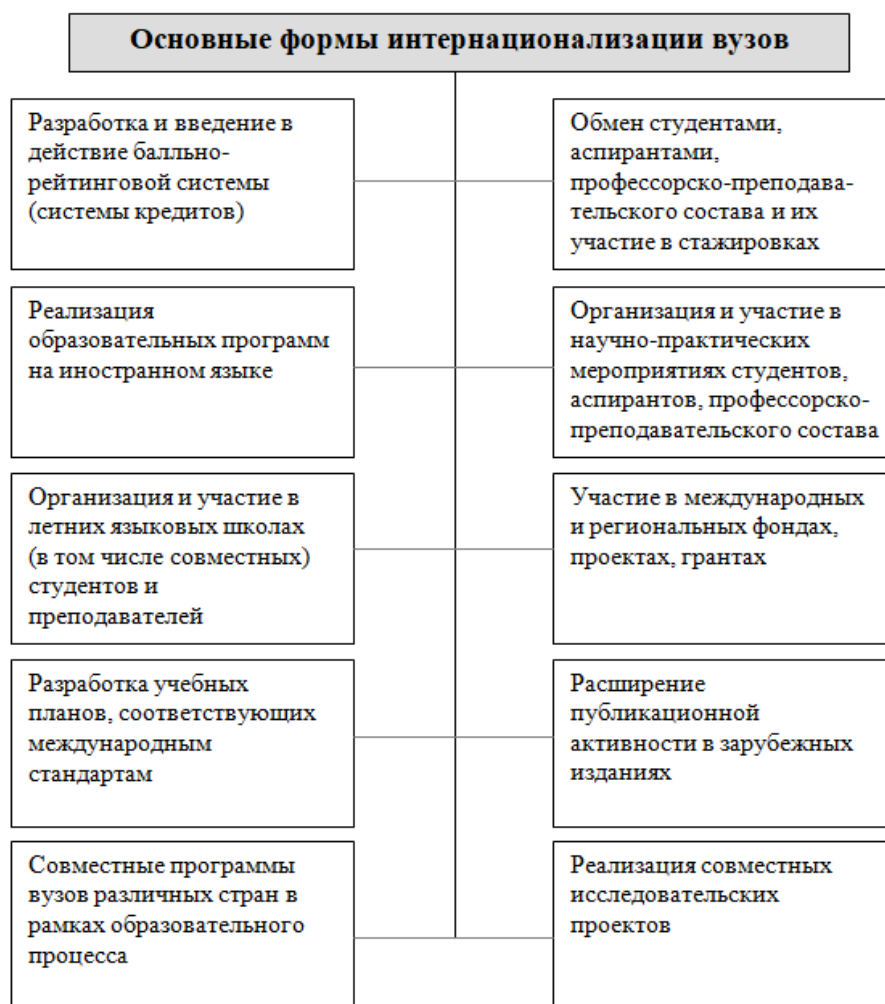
Основные формы интернационализации вузов

Разработка и введение в действие балльно-рейтинговой системы (системы кредитов)

Обмен студентами, аспирантами, профессорско-преподавательского состава и их участие в стажировках

Реализация образовательных программ на иностранном языке

Организация и участие в научно-практических мероприятиях студентов, аспирантов, профессорско-преподавательского состава

Организация и участие в летних языковых школах (в том числе совместных) студентов и преподавателей

Участие в международных и региональных фондах, проектах, грантах

Разработка учебных планов, соответствующих международным стандартам

Расширение публикационной активности в зарубежных изданиях

Совместные программы вузов различных стран в рамках образовательного процесса

Реализация совместных исследовательских проектов